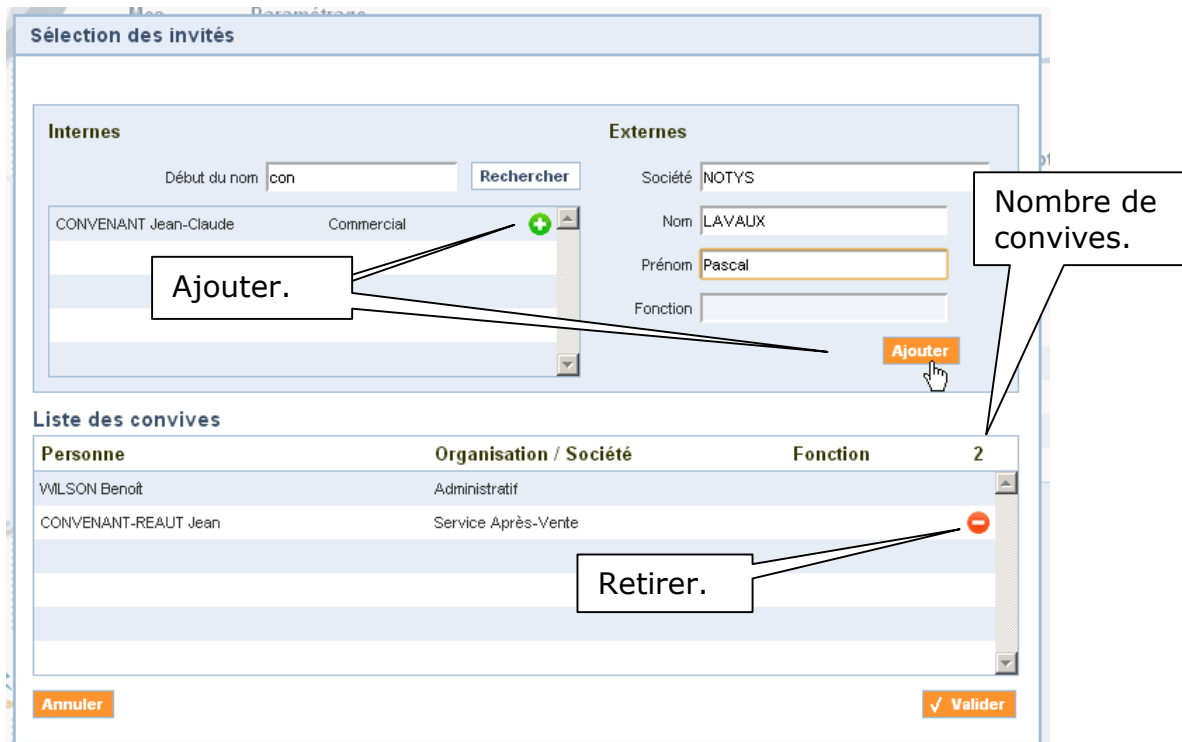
Mes Paramétrage

Sélection des invités

Internes

Début du nom con Rechercher

CONVENANT Jean-Claude Commercial

Ajouter.

Externes

Société NOTYS

Nom LAVAUX

Prénom Pascal

Fonction

Ajouter

Nombre de convives.

Liste des convives

| Personne | Organisation / Société | Fonction | 2 |
|---|---|---|---|
| WILSON Benoît | Administratif | | |
| CONVENANT-REAUT Jean | Service Après-Vente | | |

Retirer.

Annuler

√ Valider